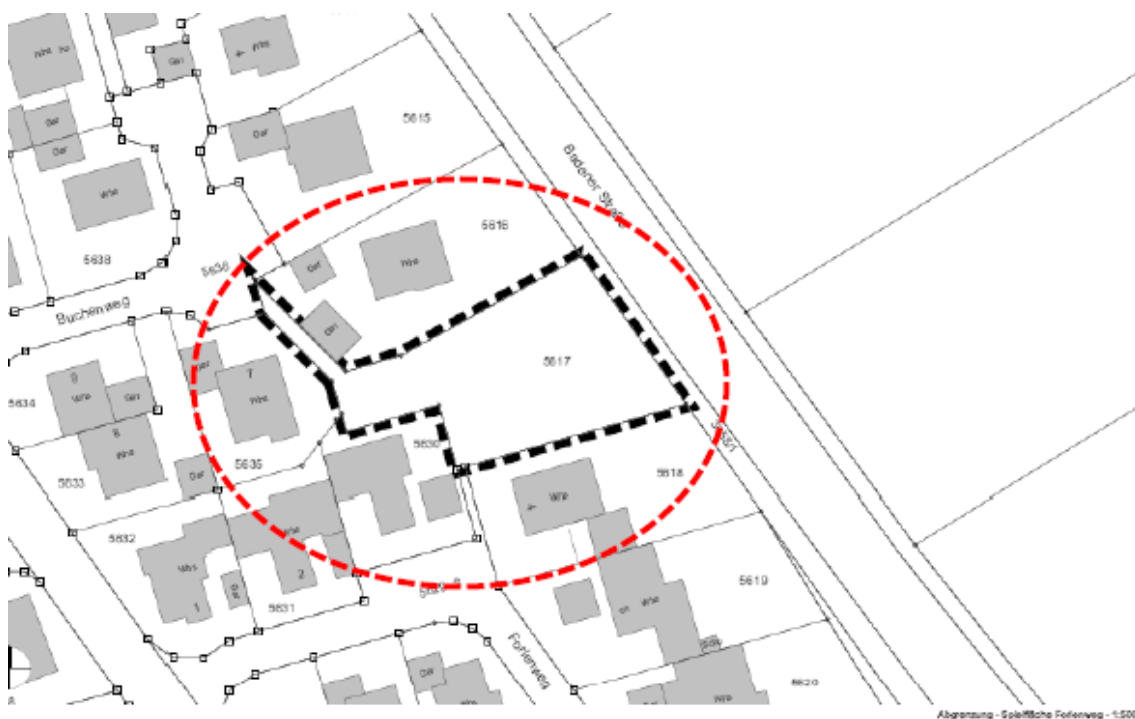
Whs 1a
4 Whs
Gar
Gar
Gar
Gar
5615
Whs
Badener Straße
5616
5638
5636
Gar
Whs
Buchenweg
Gar
5617
9
Whs
Gar
7
Whs
5634
8
Whs
5636
5635
Gar
5633
4 Whs
5618
Whs
5632
Whs
2
Gar
1
5631
5619
Forlenweg
Gar
Whs
Whs
5620
Abgrenzung - Spielfläche Forlenweg - 1:500